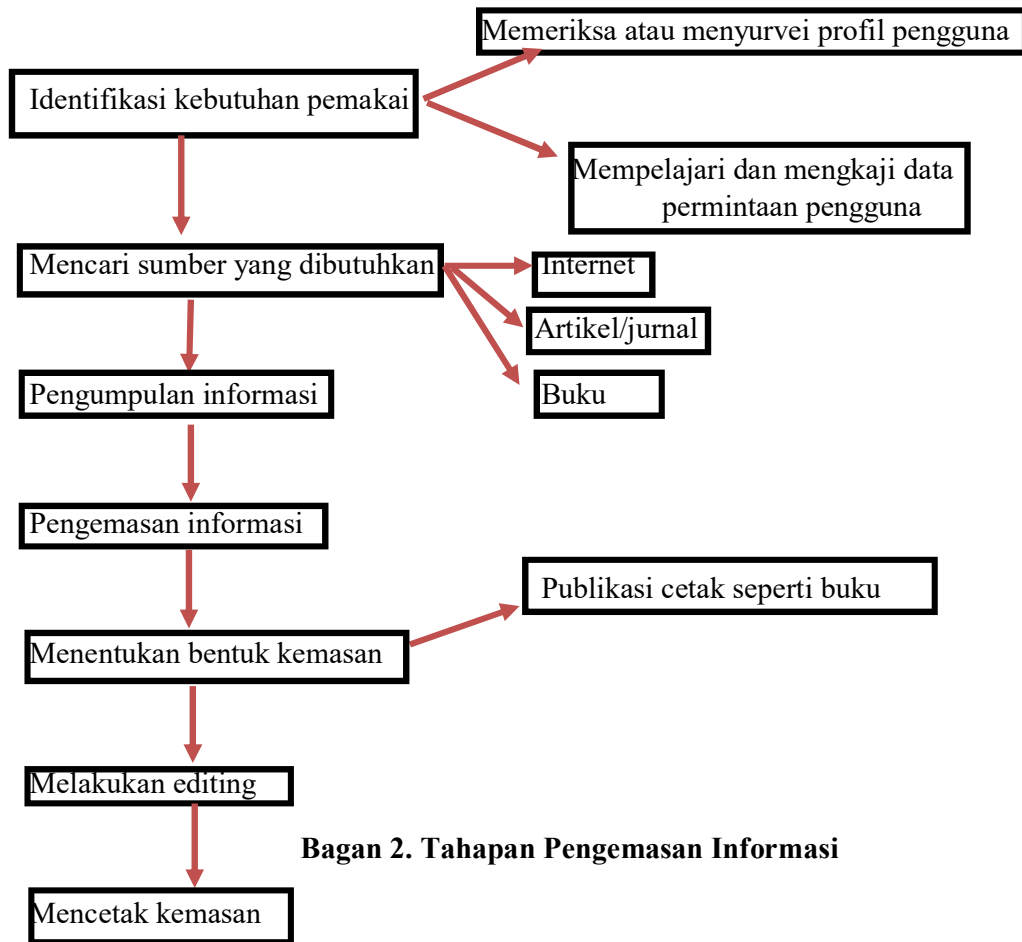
Memeriksa atau menyurvei profil pengguna

Identifikasi kebutuhan pemakai

Mempelajari dan mengkaji data permintaan pengguna

Mencari sumber yang dibutuhkan

Internet

Artikel/jurnal

Buku

Pengumpulan informasi

Pengemasan informasi

Publikasi cetak seperti buku

Menentukan bentuk kemasan

Melakukan editing

Bagan 2. Tahapan Pengemasan Informasi

Mencetak kemasan